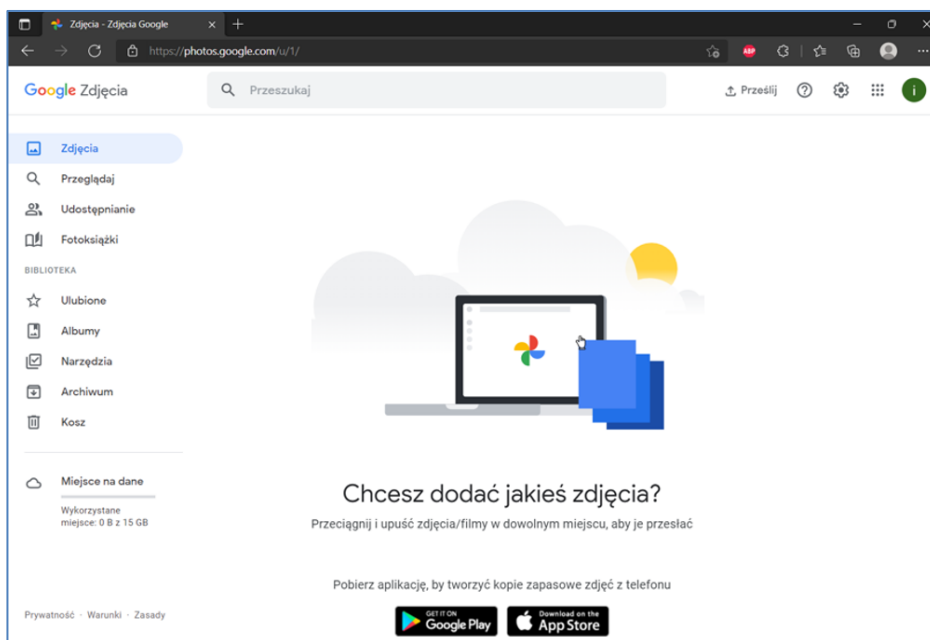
Zdjęcia - Zdjęcia Google

https://photos.google.com/u/1/

ABP

Google Zdjęcia

Przeszukaj

Prześlij

i

Zdjęcia

Przeglądaj

Udostępnianie

Fotoksiążki

BIBLIOTEKA

Ulubione

Albumy

Narzędzia

Archiwum

Kosz

Miejsce na dane

Wykorzystane miejsce: 0 B z 15 GB

Prywatność · Warunki · Zasady

Chcesz dodać jakieś zdjęcia?

Przeciągnij i upuść zdjęcia/filmy w dowolnym miejscu, aby je przesłać

Pobierz aplikację, by tworzyć kopie zapasowe zdjęć z telefonu

GET IT ON Google Play

Download on the App Store